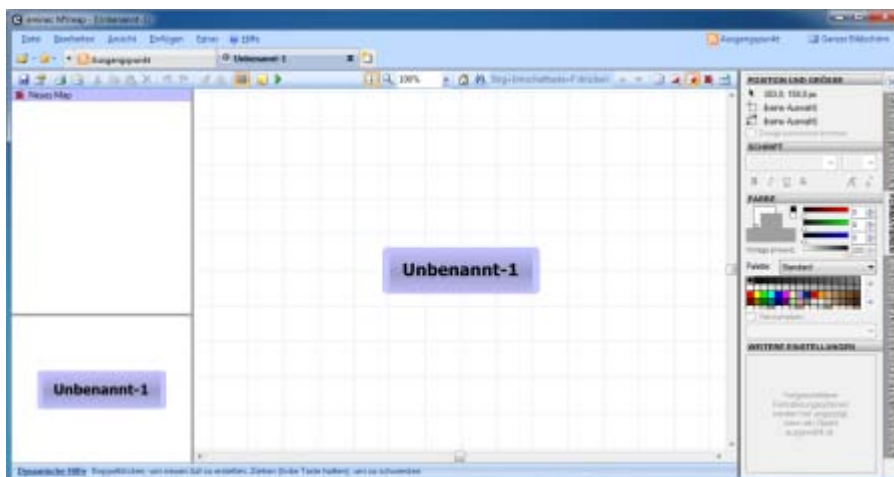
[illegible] - Unbenannt-1

Datei Bearbeiten Ansicht Einfügen Extras Hilfe

Ausgangspunkt Ganzer Bildschirm

Ausgangspunkt

Unbenannt-1

100%

Neues Map

POSITION UND GRÖSSE

Keine Auswahl

Keine Auswahl

SCHRIFT

FARBE

Palette: Standard

WEITERE EINSTELLUNGEN

Unbenannt-1

Unbenannt-1

Dynamische Hilfe: Doppelklicken, um einen Ast zu erstellen. Ziehen (linke Taste halten), um zu verschieben.